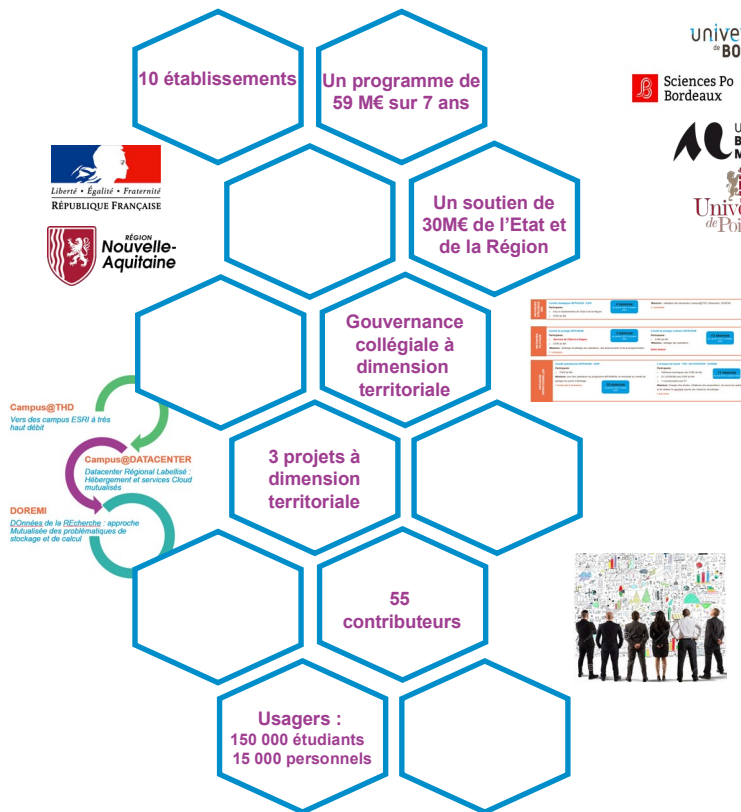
10 établissements

Un programme de 59 M€ sur 7 ans

univ
BO

Sciences Po Bordeaux

Univ
de Poi

Liberté • Égalité • Fraternité
RÉPUBLIQUE FRANÇAISE

RÉGION Nouvelle-Aquitaine

Un soutien de 30M€ de l'Etat et de la Région

Gouvernance collégiale à dimension territoriale

Campus@THD
Vers des campus ESRI à très haut débit

Campus@DATACENTER
Datacenter Régional Labellisé : Hébergement et services Cloud mutualisés

DOREMI
DOnnées de la REcherche : approche Mutualisée des problématiques de stockage et de calcul

3 projets à dimension territoriale

55 contributeurs

Usagers :
150 000 étudiants
15 000 personnels